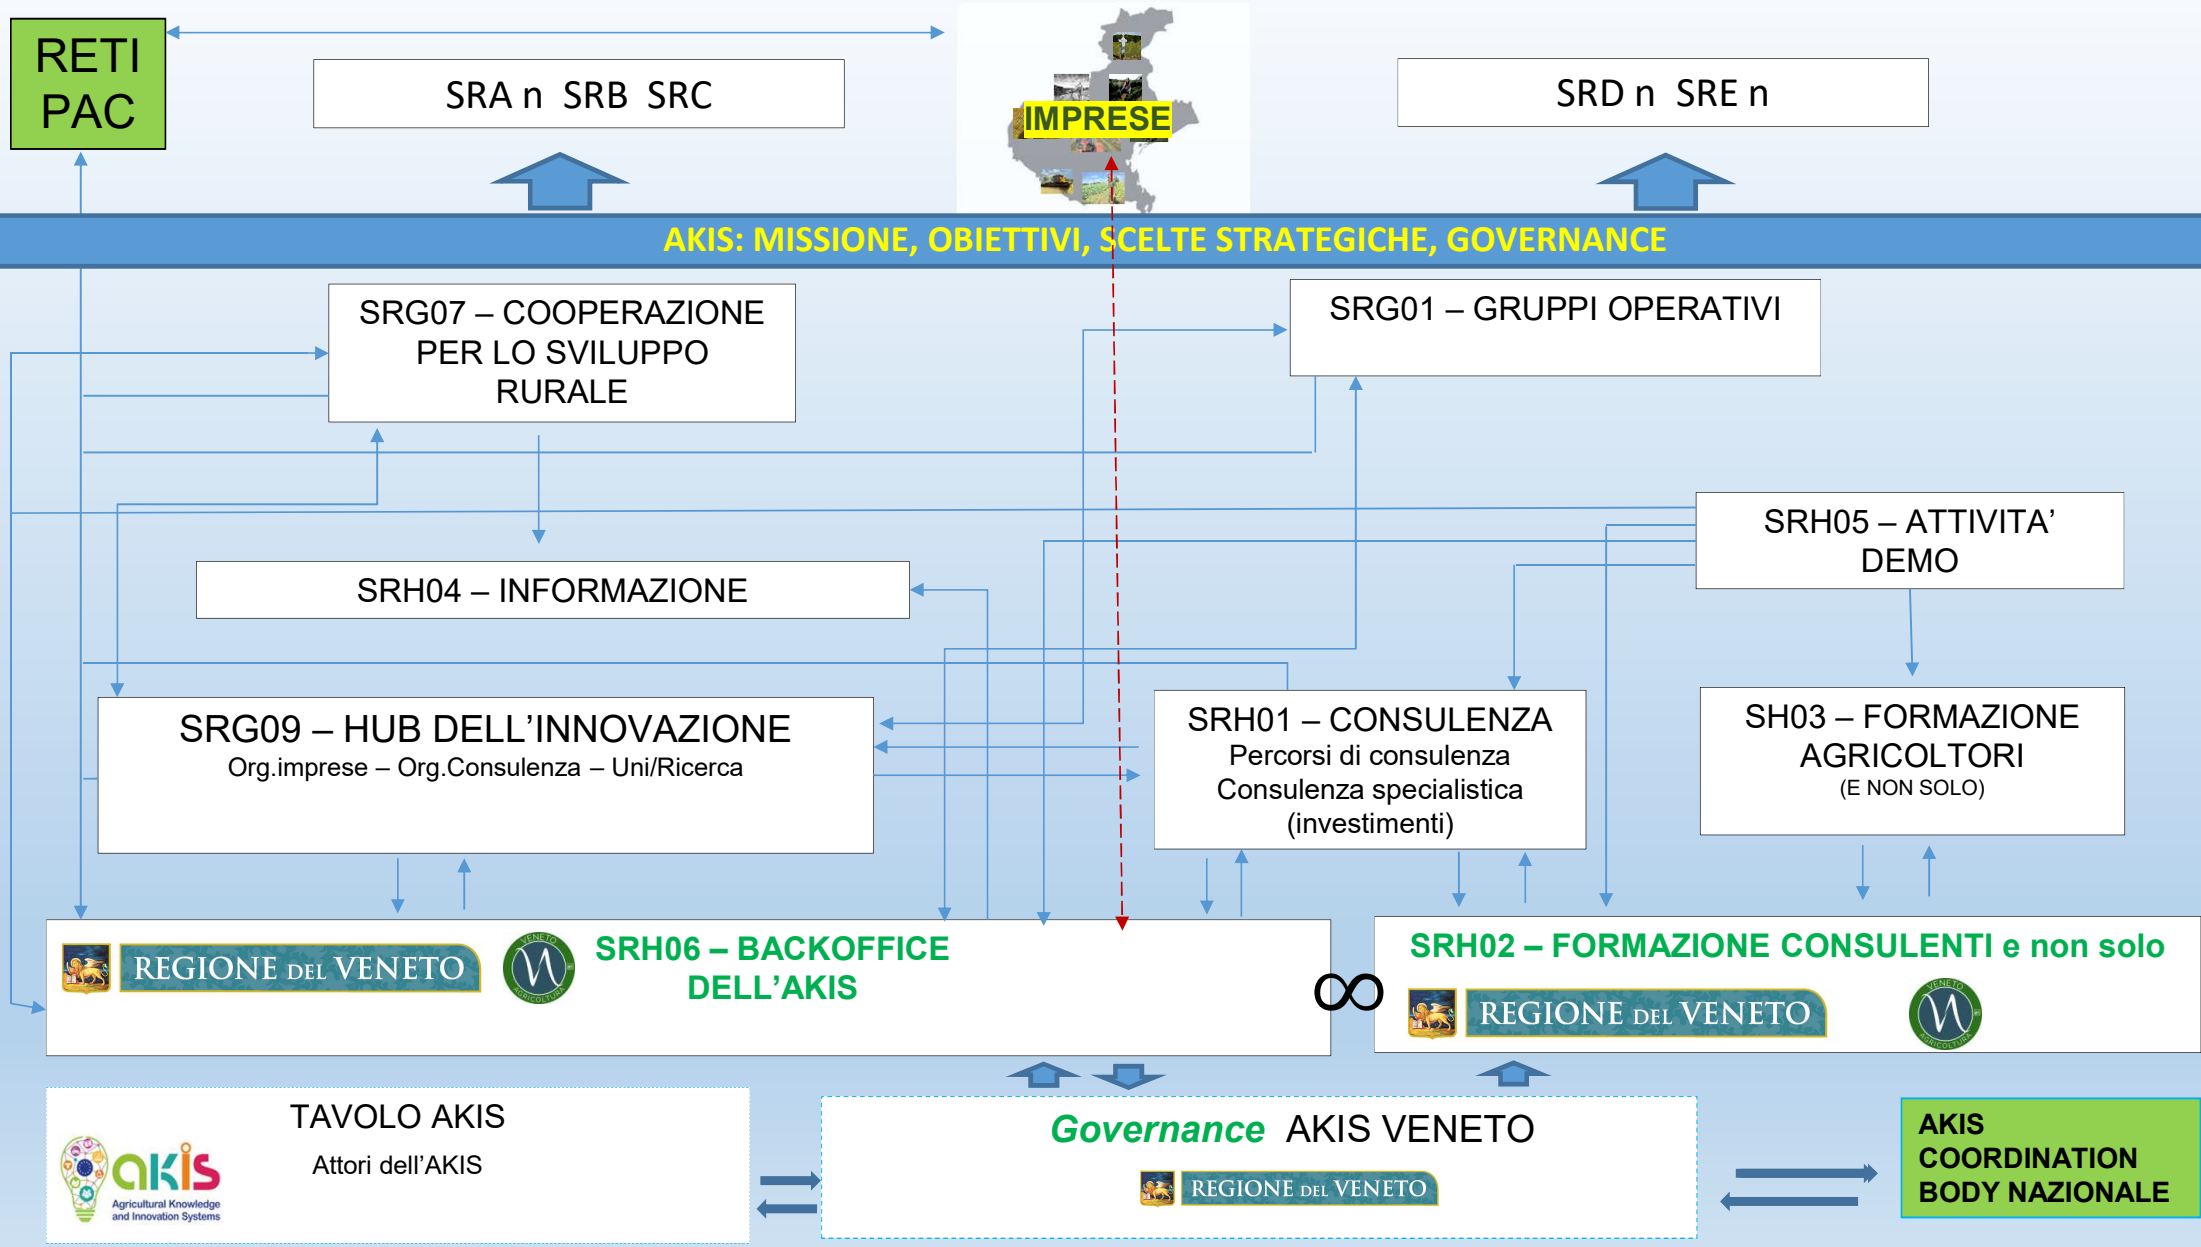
RETI PAC

SRA n SRB SRC

IMPRESE

SRD n SRE n

AKIS: MISSIONE, OBIETTIVI, SCELTE STRATEGICHE, GOVERNANCE

SRG07 – COOPERAZIONE PER LO SVILUPPO RURALE

SRG01 – GRUPPI OPERATIVI

SRH05 – ATTIVITA' DEMO

SRH04 – INFORMAZIONE

SRG09 – HUB DELL'INNOVAZIONE
Org.imprese – Org.Consulenza – Uni/Ricerca

SRH01 – CONSULENZA
Percorsi di consulenza
Consulenza specialistica
(investimenti)

SH03 – FORMAZIONE AGRICOLTORI
(E NON SOLO)

REGIONE DEL VENETO

SRH06 – BACKOFFICE DELL'AKIS

SRH02 – FORMAZIONE CONSULENTI e non solo

REGIONE DEL VENETO

TAVOLO AKIS
Attori dell'AKIS

akis
Agricultural Knowledge and Innovation Systems

Governance AKIS VENETO

REGIONE DEL VENETO

AKIS COORDINATION BODY NAZIONALE